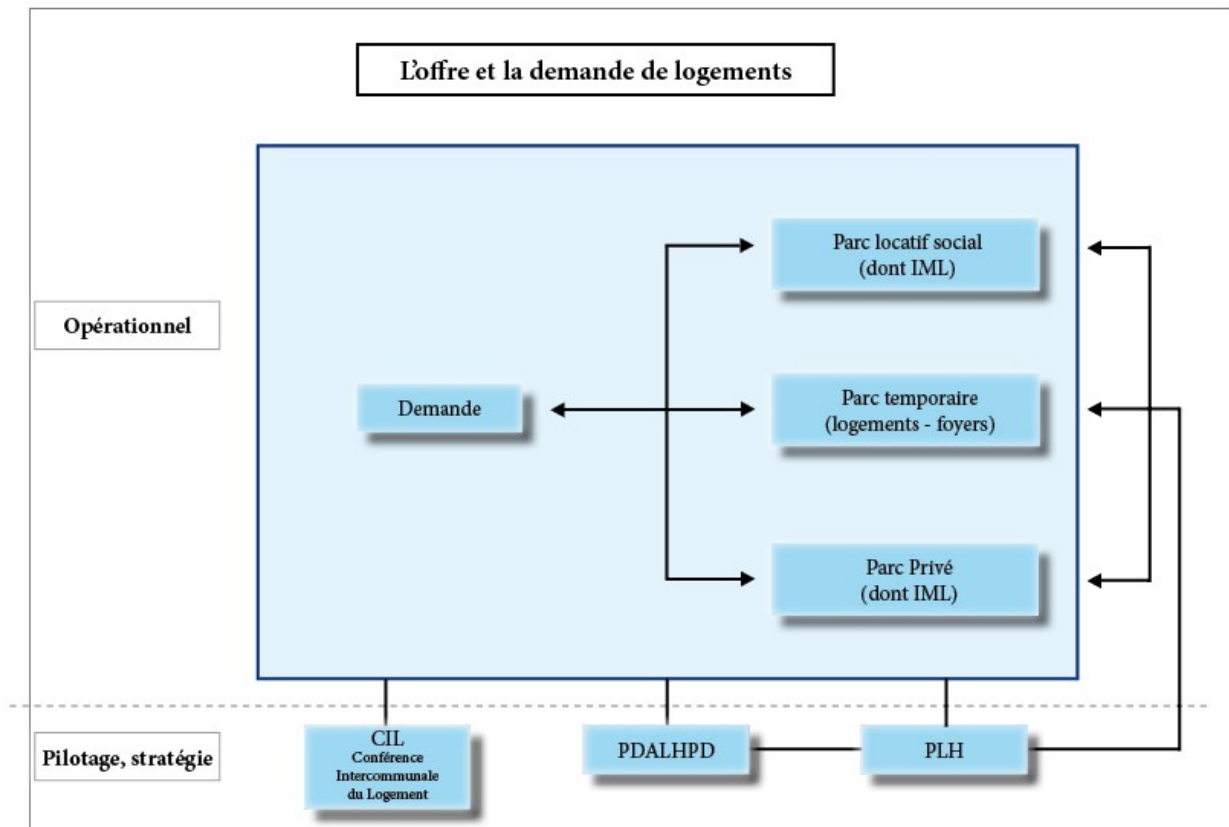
L'offre et la demande de logements

Opérationnel

Demande

Parc locatif social (dont IML)

Parc temporaire (logements - foyers)

Parc Privé (dont IML)

Pilotage, stratégie

CIL Conférence Intercommunale du Logement

PDALHPD

PLH